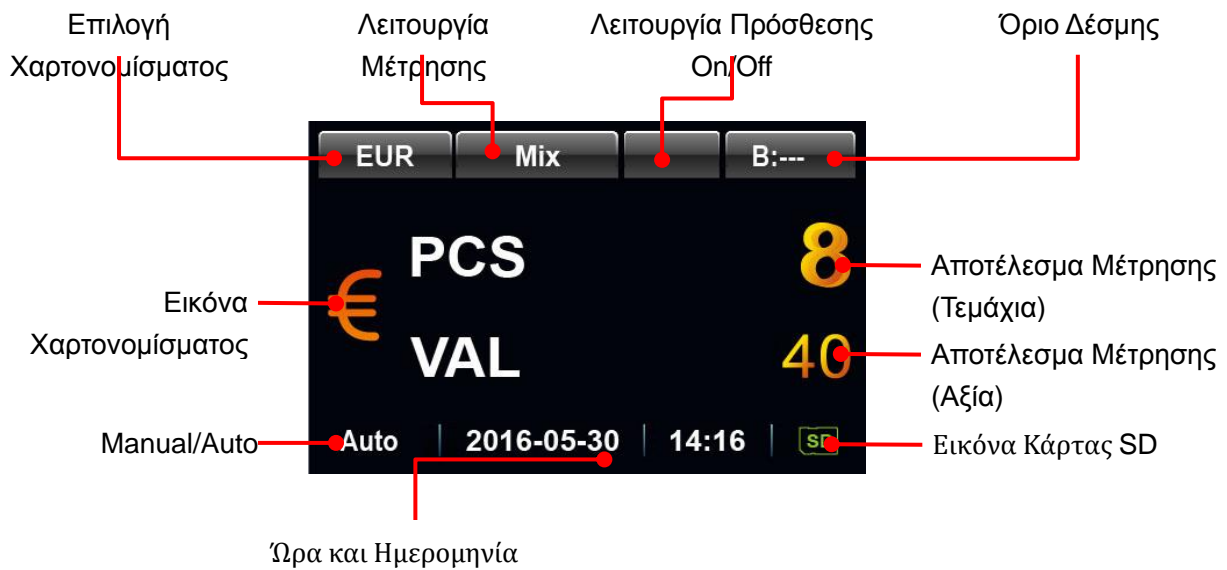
Επιλογή Χαρτονομίσματος

Λειτουργία Μέτρησης

Λειτουργία Πρόσθεσης On/Off

Όριο Δέσμης

EUR | Mix | | B:---

PCS 8

VAL 40

Εικόνα Χαρτονομίσματος

Αποτέλεσμα Μέτρησης (Τεμάχια)

Αποτέλεσμα Μέτρησης (Αξία)

Manual/Auto

Auto | 2016-05-30 | 14:16 | SD

Εικόνα Κάρτας SD

Ώρα και Ημερομηνία